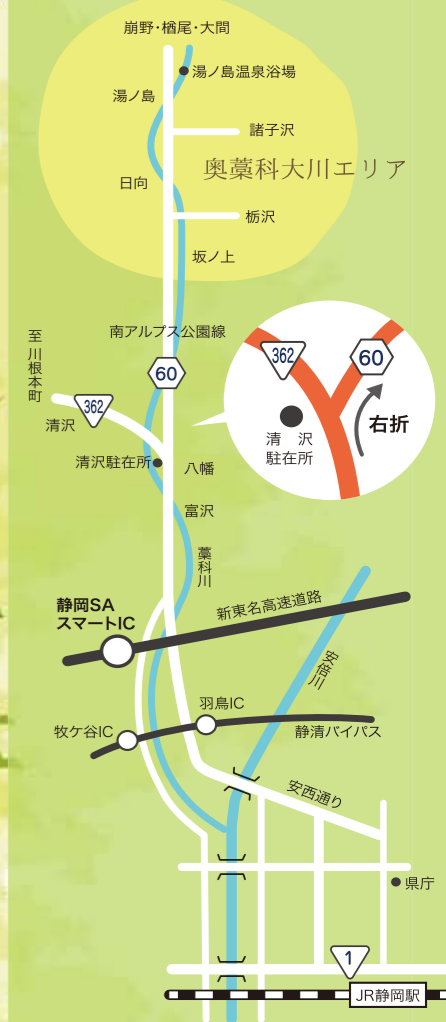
崩野・楢尾・大間

湯ノ島温泉浴場

湯ノ島

諸子沢

奥藁科大川エリア

日向

栃沢

坂ノ上

至川根本町

南アルプス公園線

60

362

清沢

清沢駐在所

八幡

362

60

清沢駐在所

右折

富沢

藁科川

静岡SA スマートIC

新東名高速道路

安倍川

羽鳥IC

牧ケ谷IC

静清バイパス

安西通り

県庁

1

JR静岡駅